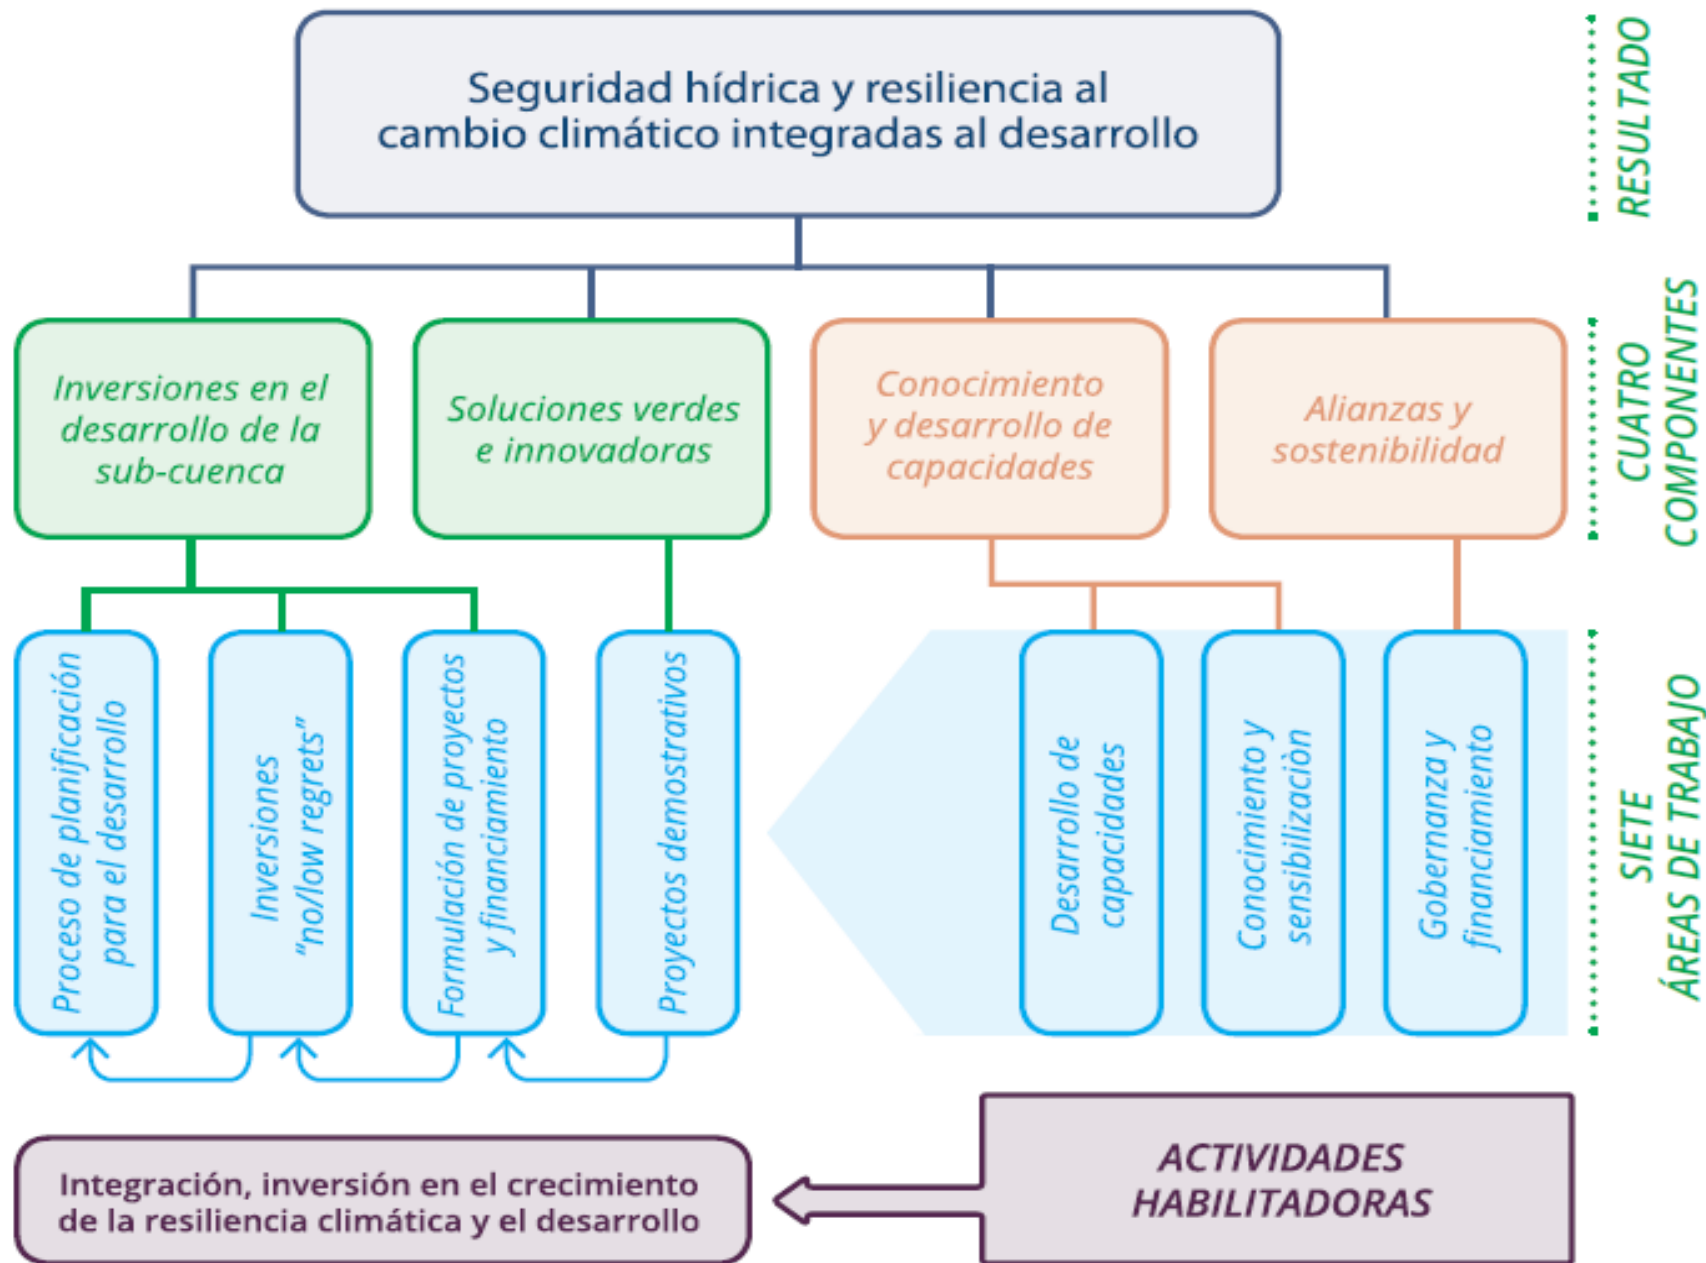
Seguridad hídrica y resiliencia al cambio climático integradas al desarrollo

RESULTADO

Inversiones en el desarrollo de la sub-cuenca

Soluciones verdes e innovadoras

Conocimiento y desarrollo de capacidades

Alianzas y sostenibilidad

CUATRO COMPONENTES

Proceso de planificación para el desarrollo

Inversiones "no/low regrets"

Formulación de proyectos y financiamiento

Proyectos demostrativos

Desarrollo de capacidades

Conocimiento y sensibilización

Gobernanza y financiamiento

SIETE ÁREAS DE TRABAJO

Integración, inversión en el crecimiento de la resiliencia climática y el desarrollo

ACTIVIDADES HABILITADORAS